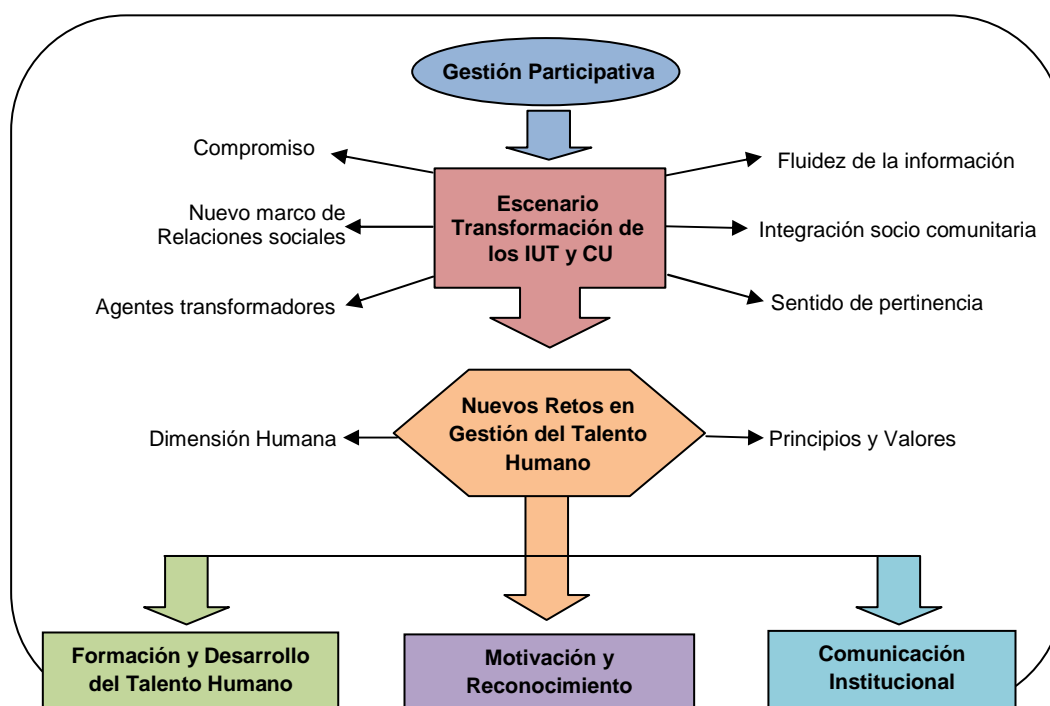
Gestión Participativa

Compromiso

Nuevo marco de Relaciones sociales

Agentes transformadores

Escenario Transformación de los IUT y CU

Fluidez de la información

Integración socio comunitaria

Sentido de pertinencia

Dimensión Humana

Nuevos Retos en Gestión del Talento Humano

Principios y Valores

Formación y Desarrollo del Talento Humano

Motivación y Reconocimiento

Comunicación Institucional